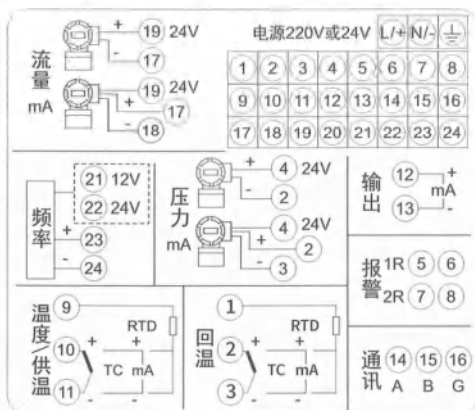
流量 mA
+ 19 24V
- 17
19 24V
+ 17
- 18

电源220V或24V L/+ N/- ⏚

| 1 | 2 | 3 | 4 | 5 | 6 | 7 | 8 |
|---|---|---|---|---|---|---|---|
| 9 | 10 | 11 | 12 | 13 | 14 | 15 | 16 |
| 17 | 18 | 19 | 20 | 21 | 22 | 23 | 24 |

频率
21 12V
22 24V
+ 23
- 24

压力 mA
+ 4 24V
- 2
4 24V
+ 2
- 3

输出
12 +
mA
13 -

报警
1R 5 6
2R 7 8

温度/供温
9
10 +
11 -
RTD
+
TC mA

回温
1
2 +
3 -
RTD
+
TC mA

通讯
14 15 16
A B G